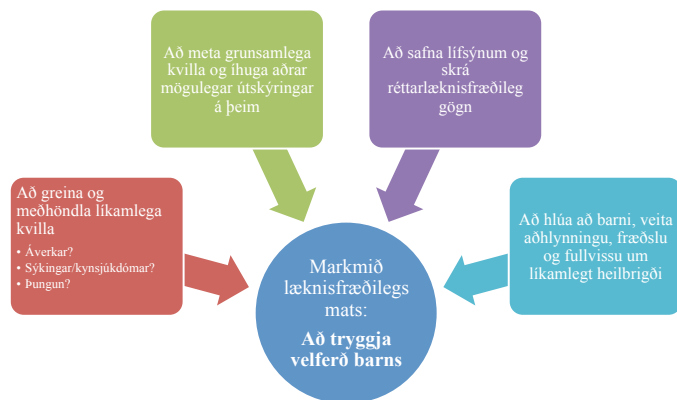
Að meta grunsamlega kvilla og íhuga aðrar mögulegar útskýringar á þeim

Að safna lífsýnum og skrá réttarlæknisfræðileg gögn

Að greina og meðhöndla líkamlega kvilla
• Áverkar?
• Sýkingar/kynsjúkdómar?
• Þungun?

Að hlúa að barni, veita aðhlynningu, fræðslu og fullvissu um líkamlegt heilbrigði

Markmið læknisfræðilegs mats:
Að tryggja velferð barns